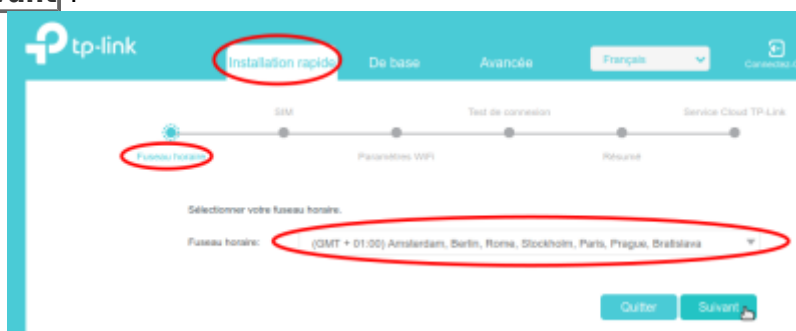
tp-link

Installation rapide De base Avancée Français Connected...

SIM Test de connexion Service Cloud TP-Link

Fuseau horaire Paramètres WiFi Résumé

Sélectionner votre fuseau horaire.

Fuseau horaire: (GMT + 01:00) Amsterdam, Berlin, Rome, Stockholm, Paris, Prague, Bratislava

Quitter Suivant